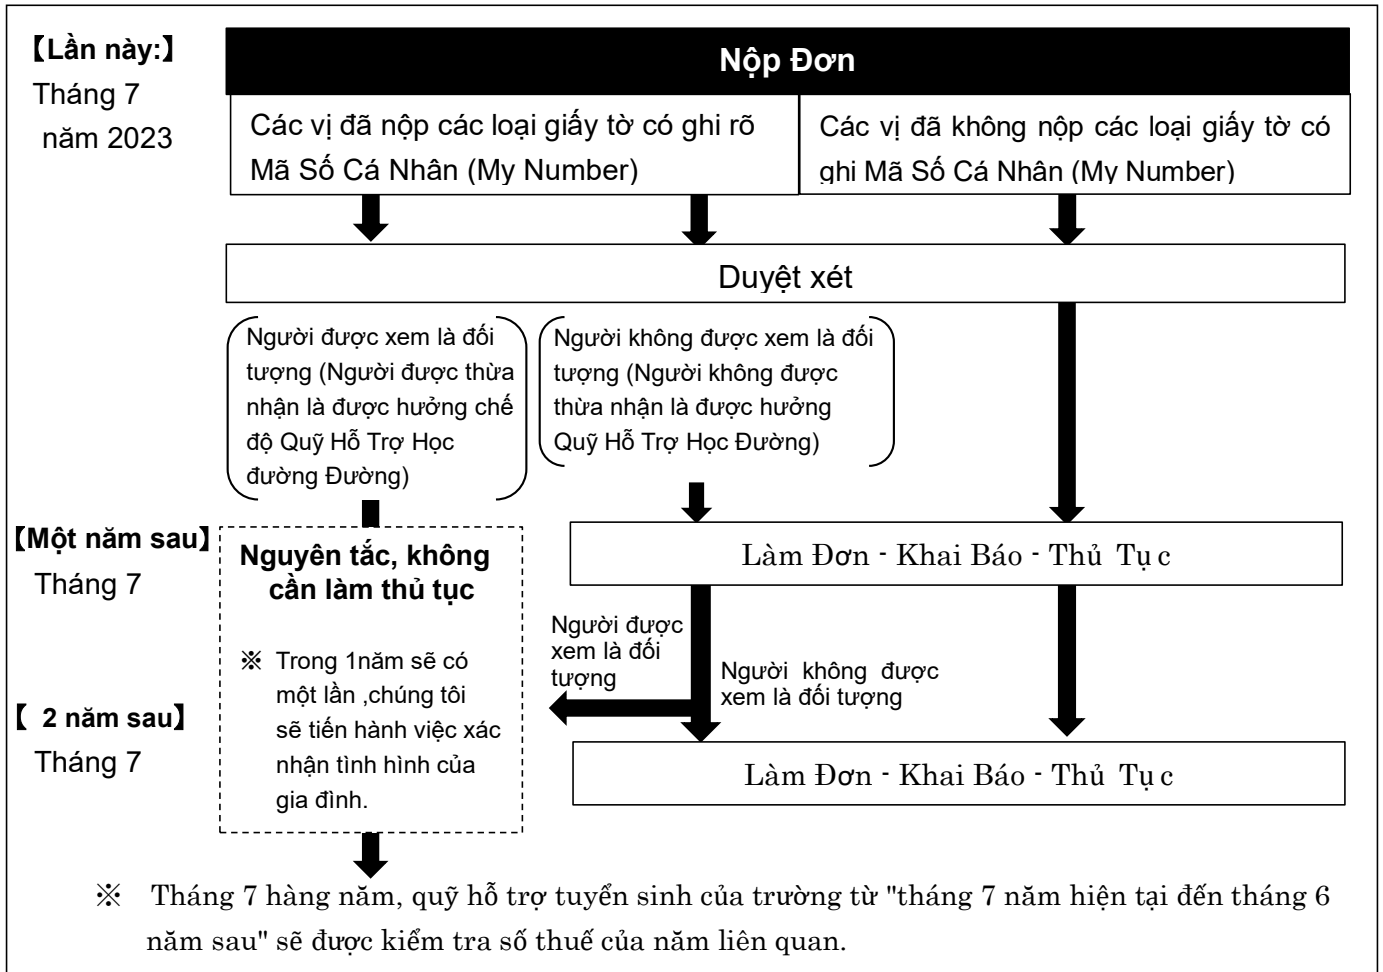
【Lần này:】
Tháng 7
năm 2023

Nộp Đơn

Các vị đã nộp các loại giấy tờ có ghi rõ Mã Số Cá Nhân (My Number)

Các vị đã không nộp các loại giấy tờ có ghi Mã Số Cá Nhân (My Number)

Duyệt xét

Người được xem là đối tượng (Người được thừa nhận là được hưởng chế độ Quỹ Hỗ Trợ Học đường Đường)

Người không được xem là đối tượng (Người không được thừa nhận là được hưởng Quỹ Hỗ Trợ Học Đường)

【Một năm sau】
Tháng 7

Nguyên tắc, không cần làm thủ tục

※ Trong 1năm sẽ có một lần ,chúng tôi sẽ tiến hành việc xác nhận tình hình của gia đình.

Làm Đơn - Khai Báo - Thủ Tục

Người được xem là đối tượng

Người không được xem là đối tượng

【 2 năm sau】
Tháng 7

Làm Đơn - Khai Báo - Thủ Tục

※ Tháng 7 hàng năm, quỹ hỗ trợ tuyển sinh của trường từ "tháng 7 năm hiện tại đến tháng 6 năm sau" sẽ được kiểm tra số thuế của năm liên quan.